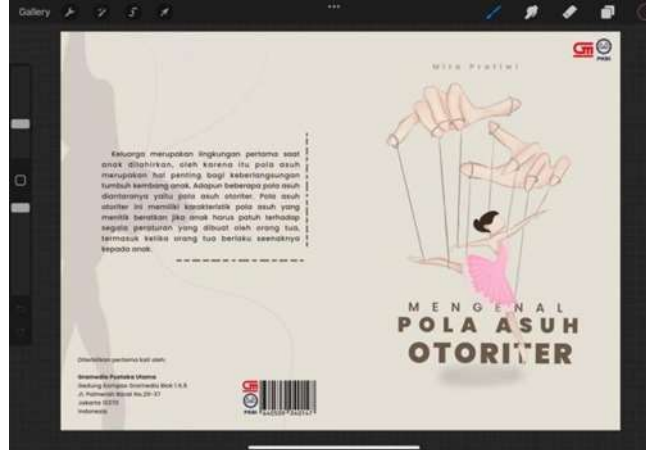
Gallery

Wira Pratiwi

GM

PKBI

Keluarga merupakan lingkungan pertama saat anak dilahirkan, oleh karena itu pola asuh merupakan hal penting bagi keberlangsungan tumbuh kembang anak. Adapun beberapa pola asuh diantaranya yaitu pola asuh otoriter. Pola asuh otoriter ini memiliki karakteristik pola asuh yang memiliki beratkan jika anak harus patuh terhadap segala peraturan yang dibuat oleh orang tua, termasuk ketika orang tua berlaku seenaknya kepada anak.

MENGENAL
POLA ASUH
OTORITER

Diterbitkan pertama kali oleh:

Gramedia Pustaka Utama
Gedung Kompas Gramedia Blok 1 & 8
Jl. Palmerah Barat No.29-37
Jakarta 10270
Indonesia

GM

PKBI

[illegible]